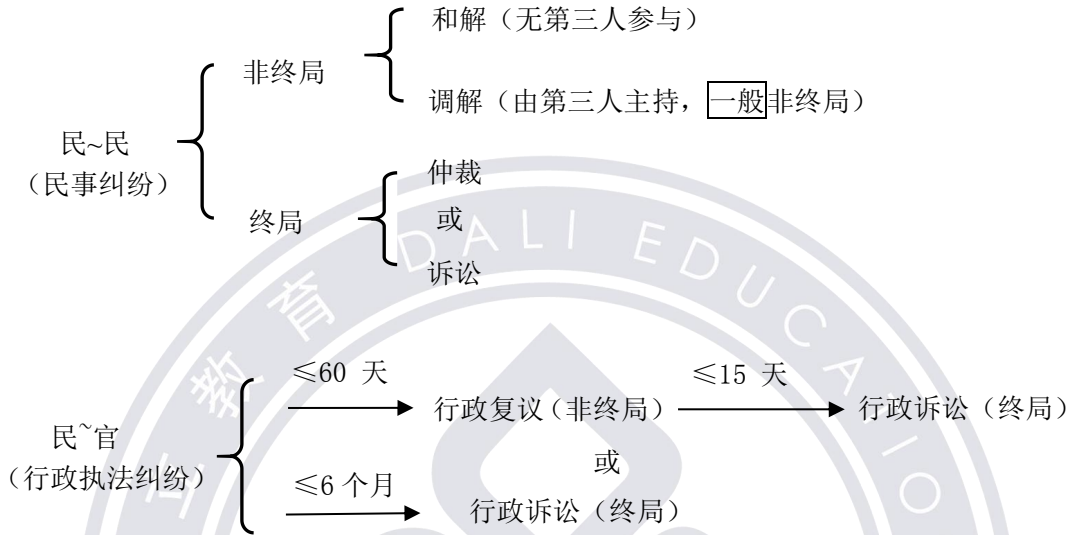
民~民
（民事纠纷）

非终局

和解（无第三人参与）

调解（由第三人主持，一般非终局）

终局

仲裁

或

诉讼

民~官
（行政执法纠纷）

≤60 天

行政复议（非终局）

≤15 天

行政诉讼（终局）

或

≤6 个月

行政诉讼（终局）

DALI EDUCATIO